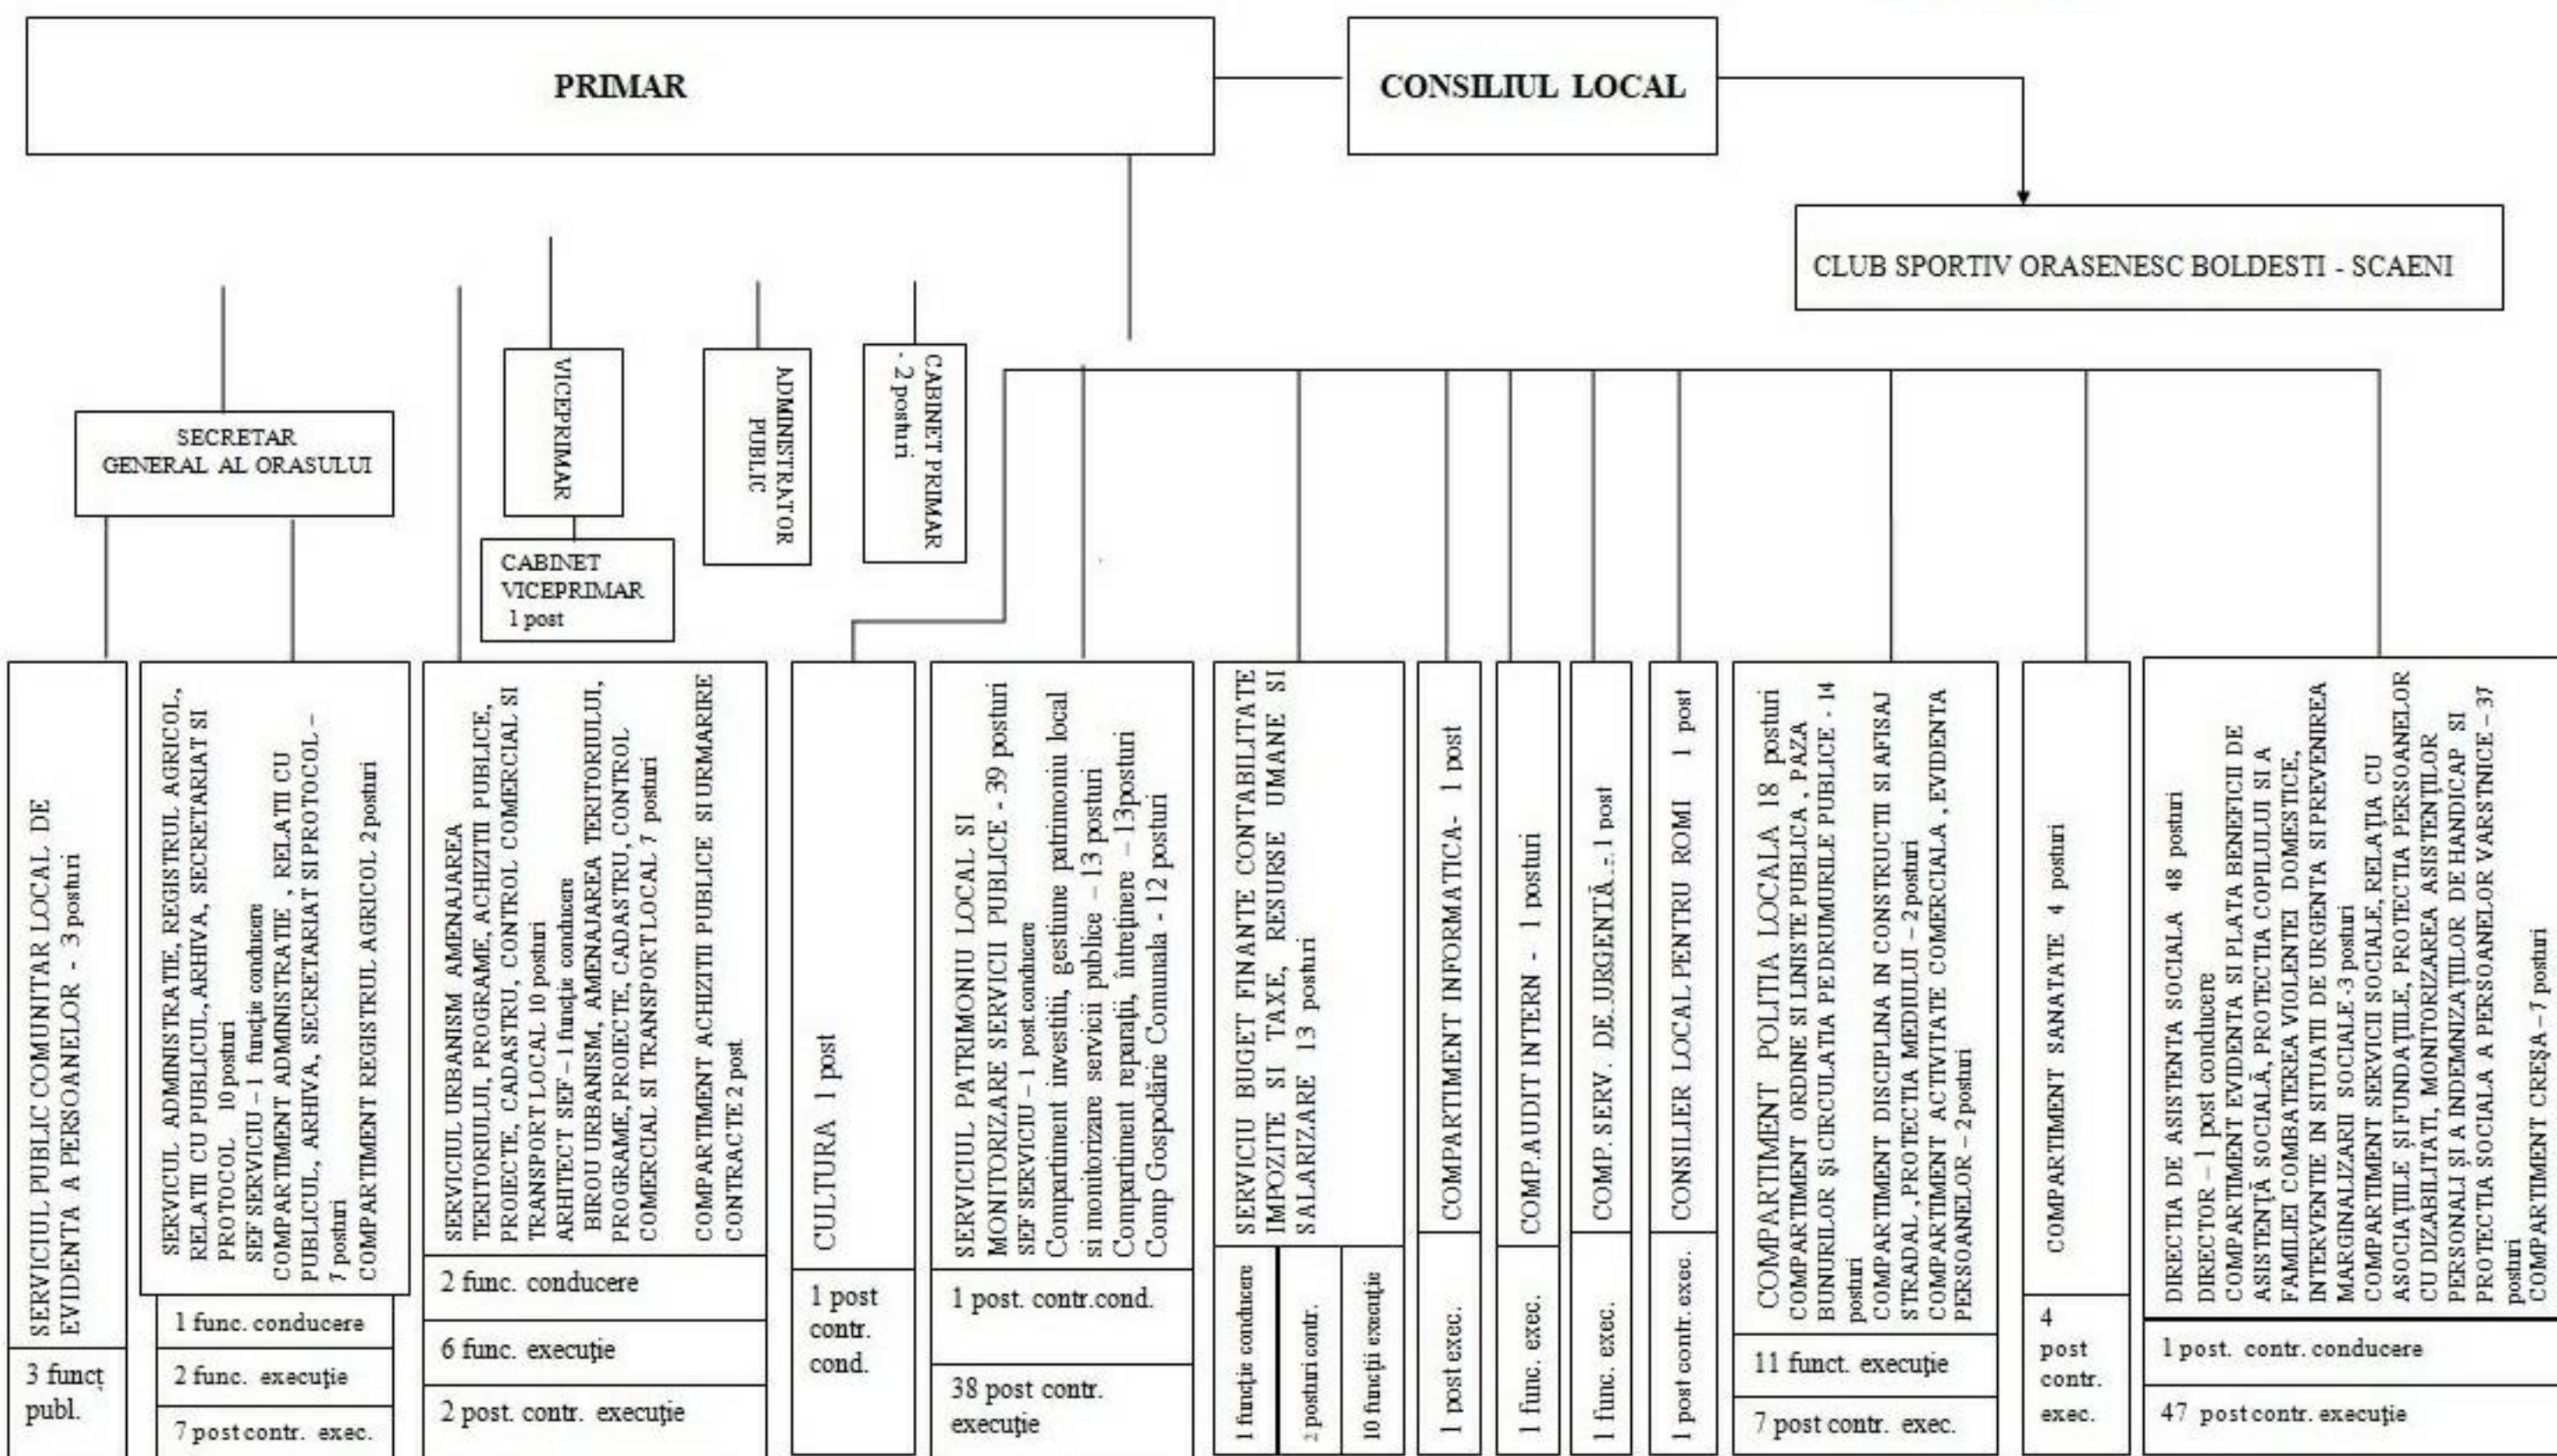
PRIMAR

CONSILIUL LOCAL

CLUB SPORTIV ORASENESC BOLDESTI - SCAENI

SECRETAR GENERAL AL ORASULUI

VICEPRIMAR

CABINET VICEPRIMAR 1 post

ADMINISTRATOR PUBLIC

CABINET PRIMAR - 2 posturi

SERVICIUL PUBLIC COMUNITAR LOCAL DE EVIDENTA A PERSOANELOR - 3 posturi

3 funcț publ.

SERVICUL ADMINISTRATIE, REGISTRUL AGRICOL, RELATII CU PUBLICUL, ARHIVA, SECRETARIAT SI PROTOCOL 10 posturi
SEF SERVICIU – 1 funcție conducere
COMPARTIMENT ADMINISTRATIE , RELATII CU PUBLICUL, ARHIVA, SECRETARIAT SI PROTOCOL – 7 posturi
COMPARTIMENT REGISTRUL AGRICOL 2 posturi

1 func. conducere

2 func. execuție

7 post contr. exec.

SERVICIUL URBANISM AMENAJAREA TERITORIULUI, PROGRAME, ACHIZITII PUBLICE, PROIECTE, CADASTRU, CONTROL COMERCIAL SI TRANSPORT LOCAL 10 posturi
ARHITECT SEF – 1 funcție conducere
BIROU URBANISM, AMENAJAREA TERITORIULUI, PROGRAME, PROIECTE, CADASTRU, CONTROL COMERCIAL SI TRANSPORT LOCAL 7 posturi
COMPARTIMENT ACHIZITII PUBLICE SI URMARIRE CONTRACTE 2 post

2 func. conducere

6 func. execuție

2 post. contr. execuție

CULTURA 1 post

1 post contr. cond.

SERVICIUL PATRIMONIU LOCAL SI MONITORIZARE SERVICII PUBLICE - 39 posturi
SEF SERVICIU – 1 post conducere
Compartiment investitii, gestiune patrimoniu local si monitorizare servicii publice – 13 posturi
Compartiment reparații, întreținere – 13posturi
Comp Gospodărie Comunala - 12 posturi

1 post. contr.cond.

38 post contr. execuție

SERVICIU BUGET FINANTE CONTABILITATE IMPOZITE SI TAXE, RESURSE UMANE SI SALARIZARE 13 posturi

1 funcție conducere

2 posturi contr.

10 funcții execuție

COMPARTIMENT INFORMATICA- 1 post

1 post exec.

COMP.AUDIT INTERN - 1 posturi

1 func. exec.

COMP. SERV. DE URGENȚĂ - 1 post

1 func. exec.

CONSILIER LOCAL PENTRU ROMI 1 post

1 post contr. exec.

COMPARTIMENT POLITIA LOCALA 18 posturi
COMPARTIMENT ORDINE SI LINISTE PUBLICA , PAZA BUNURILOR Şi CIRCULATIA PE DRUMURILE PUBLICE - 14 posturi
COMPARTIMENT DISCIPLINA IN CONSTRUCTII SI AFISAJ STRADAL , PROTECTIA MEDIULUI – 2 posturi
COMPARTIMENT ACTIVITATE COMERCIALA , EVIDENTA PERSOANELOR – 2 posturi

11 funct. execuție

7 post contr. exec.

COMPARTIMENT SANATATE 4 posturi

4 post contr. exec.

DIRECTIA DE ASISTENTA SOCIALA 48 posturi
DIRECTOR – 1 post conducere
COMPARTIMENT EVIDENTA SI PLATA BENEFICII DE ASISTENȚĂ SOCIALĂ, PROTECTIA COPILULUI SI A FAMILIEI COMBATEREA VIOLENTEI DOMESTICE, INTERVENTIE IN SITUATII DE URGENTA SI PREVENIREA MARGINALIZARII SOCIALE -3 posturi
COMPARTIMENT SERVICII SOCIALE, RELAȚIA CU ASOCIAȚIILE ȘI FUNDAȚIILE, PROTECTIA PERSOANELOR CU DIZABILITATI, MONITORIZAREA ASISTENȚILOR PERSONALI ȘI A INDEMNIZAȚIILOR DE HANDICAP SI PROTECTIA SOCIALA A PERSOANELOR VARSTNICE – 37 posturi
COMPARTIMENT CREȘA – 7 posturi

1 post. contr. conducere

47 post contr. execuție